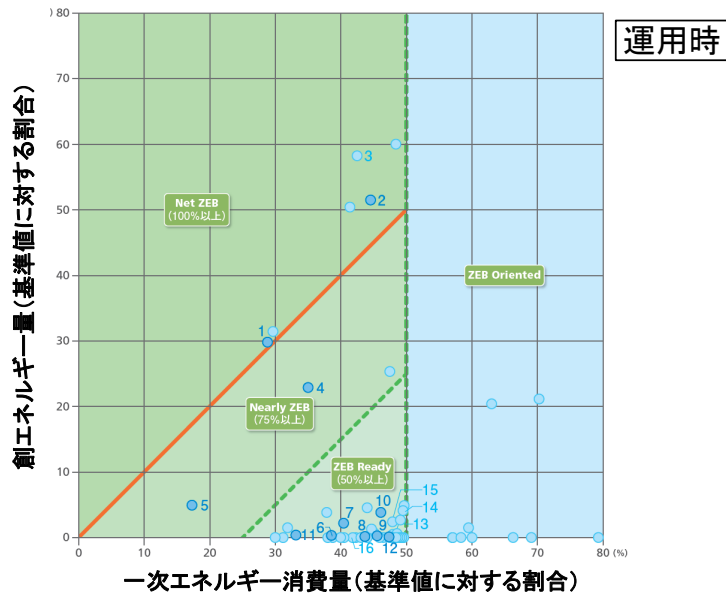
運用時

創エネルギー量（基準値に対する割合）

(%) 80
70
60
50
40
30
20
10
0

0 10 20 30 40 50 60 70 80 (%)

一次エネルギー消費量（基準値に対する割合）

Net ZEB
(100%以上)

ZEB Oriented

Nearly ZEB
(75%以上)

ZEB Ready
(50%以上)

1
2
3
4
5
6
7
8
9
10
11
12
13
14
15
16